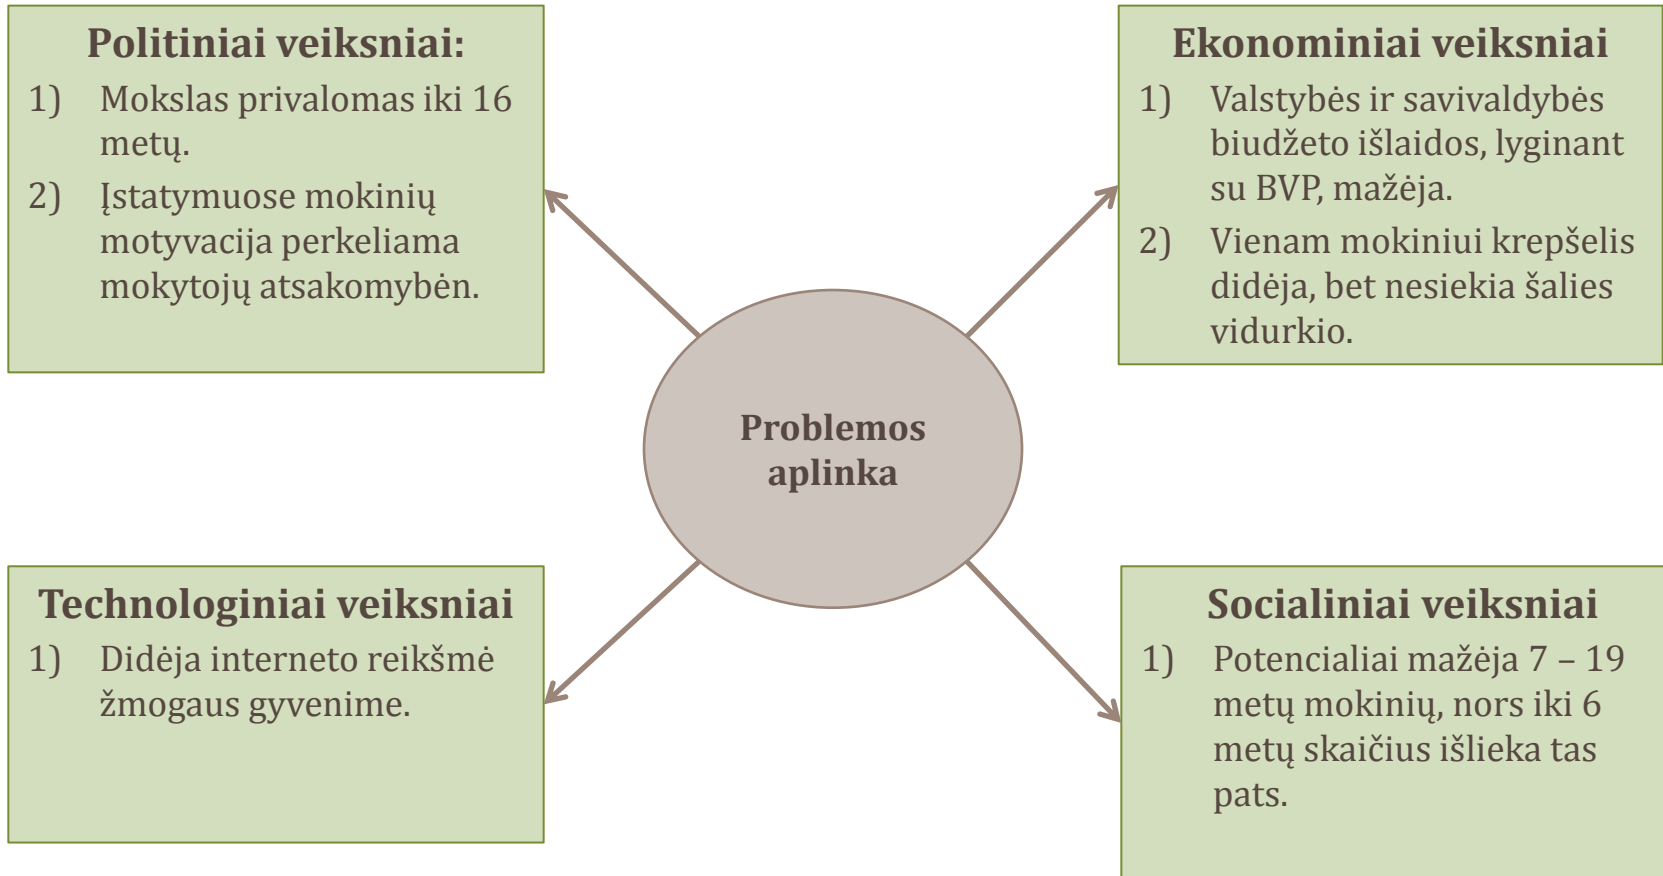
Politiniai veiksniai:
1) Mokslas privalomas iki 16 metų.
2) Įstatymuose mokinių motyvacija perkeliama mokytojų atsakomybėn.

Ekonominiai veiksniai
1) Valstybės ir savivaldybės biudžeto išlaidos, lyginant su BVP, mažėja.
2) Vienam mokiniui krepšelis didėja, bet nesiekia šalies vidurkio.

Problemos aplinka

Technologiniai veiksniai
1) Didėja interneto reikšmė žmogaus gyvenime.

Socialiniai veiksniai
1) Potencialiai mažėja 7 – 19 metų mokinių, nors iki 6 metų skaičius išlieka tas pats.